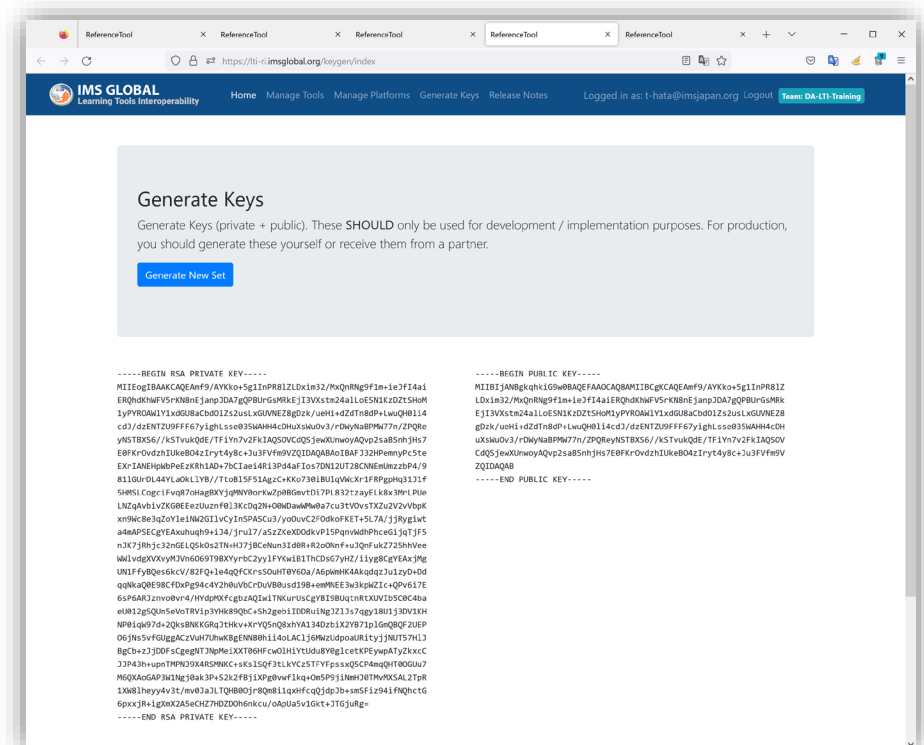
ReferenceTool × ReferenceTool × ReferenceTool × ReferenceTool × ReferenceTool × +

https://lti-ri.imsglobal.org/keygen/index

IMS GLOBAL
Learning Tools Interoperability

Home Manage Tools Manage Platforms Generate Keys Release Notes Logged in as: t-hata@imsjapan.org Logout Team: DA-LTI-Training

Generate Keys

Generate Keys (private + public). These SHOULD only be used for development / implementation purposes. For production, you should generate these yourself or receive them from a partner.

Generate New Set

-----BEGIN RSA PRIVATE KEY-----
MIIEogIBAAKCAQEAmf9/AYKko+5g1InPR8lZLDxim32/MxQnRNg9f1m+ieJfI4ai
ERQhdKhWFV5rKN8nEjanpJDA7gQPBUrGsMRkEjI3VXstm24alLoESN1KzDZtSHoM
1yPYROAWlY1xdGU8aCbdOlZs2usLxGUVNEZ8gDzk/ueHi+dZdTn8dP+LwuQH0li4
cdJ/dzENTZU9FFF67yighLsse035WAHH4cDHuXsWuOv3/rDWyNaBPMW77n/ZPQRe
yNSTBXS6//kSTvukQdE/TFiYn7v2FkIAQSOVCdQSjewXUnwoyAQvp2saBSnhjHs7
E0FKrOvdzhIUkeBO4zIryt4y8c+Ju3FVfm9VZQIDAQABAoIBAFJ32HPemnyPc5te
EXrIANEHpWbPeEzKRh1AD+7bCIaei4Ri3Pd4aFIos7DN12UT28CNNEmUmzzbP4/9
811GUrDL44YLaOkLlYB//TtoB15F51AgzC+KKo730iBU1qVWcXr1FRPgpHq31J1f
5HMSlCogciFvq87oHagBXYjqMNY0orKwZp0BGmvtDi7PL832tzayELk8x3MrLPUe
LNZqAvbivZKG0EEezUuznf0l3KcDq2N+O0WDawWMw0a7cu3tVOvsTXZu2V2vVbpK
xn9Wc8e3qZoYleiNW2GIlvCyInSPASCu3/yoOuvC2FOdkoFKET+5L7A/jjRygiwt
a4mAPSECgYEAxuhuqh9+iJ4/jrul7/aSzZKeXDOdkvP15PqnvWdhPhceGijqTjF5
nJK7jRhjc32nGELQSkOs2TN+HJ7jBCeNun3Id0R+R2oONnf+uJQnFukZ725hhVee
WWlvdgXVXvyMJVn6O69T9BXYyrbC2yylFYKwiB1ThCDsG7yHZ/iiyg8CgYEAxjMg
UN1FfyBQes6kcV/82FQ+le4qQfCXrsSOuHT0Y6Oa/A6pWmHK4AkqdqzJu1zyD+Dd
qqNkaQ0E98CfDxPg94c4Y2h0uVbCrDuVB0usd19B+emMNEE3w3kpWZIc+QPv6i7E
6sP6ARJznvo0vr4/HYdpMXfcgbzAQIwiTNKurUsCgYBI9BUqtnRtXUVIb5C0C4ba
eU012gSQUn5eVoTRVip3YHk89QbC+Sh2gebiIDDRuiNgJZlJs7qgy18U1j3DV1KH
NP0iqW97d+2QksBNKKGRqJtHkv+XrYQ5nQ8xhYA134DzbiX2YB71plGmQBQF2UEP
O6jNs5vfGUggACzVuH7UhwKBgENN80hii4oLACLj6MWzUdpoaURityjjNUT57HlJ
BgCb+zJjDDFsCgegNTJNpMeiXXT06HFcwOlHiYtUdu8Y0glcetKPEywpATyZkxcC
JJP43h+upnTMPNJ9X4RSMNKC+sKslSQf3tLkYCz5TFYFpssxQ5CP4mqQHT0OGUu7
M6QXAoGAP3W1Ngj0ak3P+S2k2fBjiXPg0vwflkq+Om5P9jiNmHJ0TMvMXSAL2TpR
1XW8lheyy4v3t/mv0JaJLTQHB0Ojr8Qm8i1qxHfcqQjdpJb+smSFiz94ifNQhctG
6pxxjR+igXmX2A5eCHZ7HDZDOh6nkcu/oApUa5v1Gkt+JTGjuRg=
-----END RSA PRIVATE KEY-----

-----BEGIN PUBLIC KEY-----
MIIBIjANBgkqhkiG9w0BAQEFAAOCAQ8AMIIBCgKCAQEAmf9/AYKko+5g1InPR8lZ
LDxim32/MxQnRNg9f1m+ieJfI4aiERQhdKhWFV5rKN8nEjanpJDA7gQPBUrGsMRk
EjI3VXstm24alLoESN1KzDZtSHoM1yPYROAWlY1xdGU8aCbdOlZs2usLxGUVNEZ8
gDzk/ueHi+dZdTn8dP+LwuQH0li4cdJ/dzENTZU9FFF67yighLsse035WAHH4cDH
uXsWuOv3/rDWyNaBPMW77n/ZPQReyNSTBXS6//kSTvukQdE/TFiYn7v2FkIAQSOV
CdQSjewXUnwoyAQvp2saBSnhjHs7E0FKrOvdzhIUkeBO4zIryt4y8c+Ju3FVfm9V
ZQIDAQAB
-----END PUBLIC KEY-----